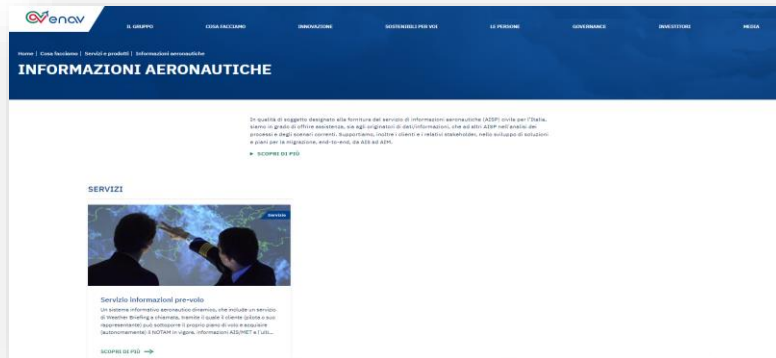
enav

IL GRUPPO COSA FACCIAMO INNOVAZIONE SOSTENIBILI PER VOI LE PERSONE GOVERNANCE INVESTITORI MEDIA

Home | Cosa facciamo | Servizi e prodotti | Informazioni aeronautiche

INFORMAZIONI AERONAUTICHE

In qualità di soggetto designato alla fornitura del servizio di informazioni aeronautiche (AISP) civile per l'Italia, siamo in grado di offrire assistenza, sia agli originatori di dati/informazioni, che ad altri AISP nell'analisi dei processi e degli scenari correnti. Supportiamo, inoltre i clienti e i relativi stakeholder, nello sviluppo di soluzioni e piani per la migrazione, end-to-end, da AIS ad AIM.

▸ SCOPRI DI PIÙ

SERVIZI

SERVIZIO

Servizio informazioni pre-volo

Un sistema informativo aeronautico dinamico, che include un servizio di Weather Briefing a chiamata, tramite il quale il cliente (pilota o suo rappresentante) può sottoporre il proprio piano di volo e acquisire (autonomamente) il NOTAM in vigore, informazioni AIS/MET e l'ulti...

SCOPRI DI PIÙ →